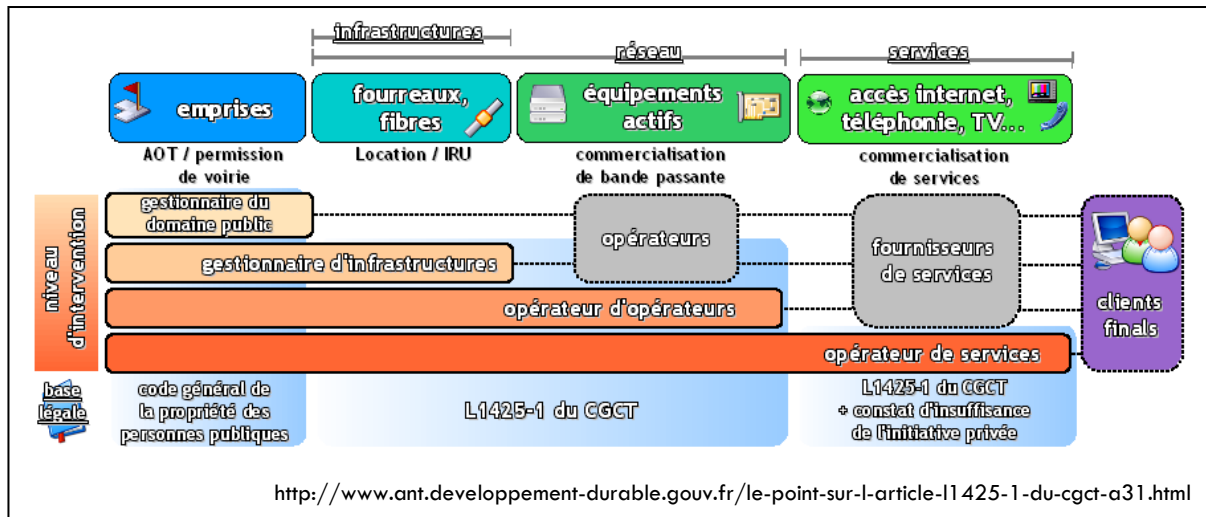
infrastructures

réseau

services

emprises

fourreaux, fibres

équipements actifs

accès internet, téléphonie, TV…

AOT / permission de voirie

Location / IRU

commercialisation de bande passante

commercialisation de services

niveau d'intervention

gestionnaire du domaine public

opérateurs

fournisseurs de services

clients finals

gestionnaire d'infrastructures

opérateur d'opérateurs

opérateur de services

base légale

code général de la propriété des personnes publiques

L1425-1 du CGCT

L1425-1 du CGCT + constat d'insuffisance de l'initiative privée

http://www.ant.developpement-durable.gouv.fr/le-point-sur-l-article-l1425-1-du-cgct-a31.html